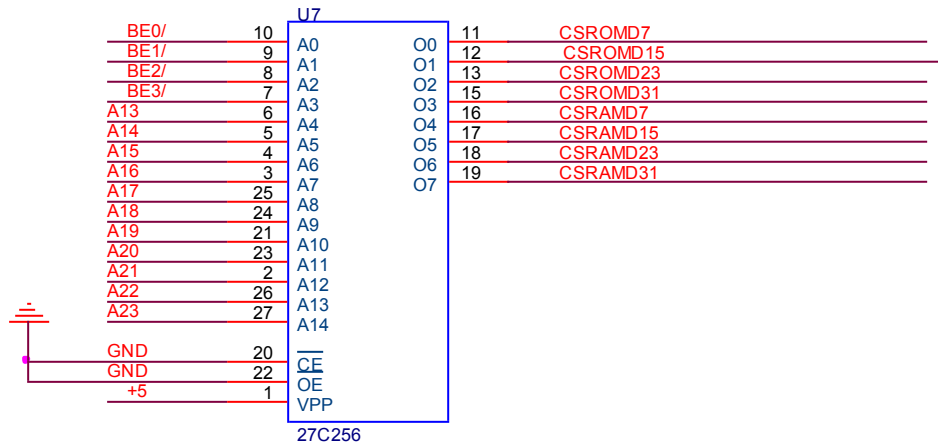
U7

BE0/ 10 A0
BE1/ 9 A1
BE2/ 8 A2
BE3/ 7 A3
A13 6 A4
A14 5 A5
A15 4 A6
A16 3 A7
A17 25 A8
A18 24 A9
A19 21 A10
A20 23 A11
A21 2 A12
A22 26 A13
A23 27 A14
GND 20 $\overline{CE}$
GND 22 $\overline{OE}$
+5 1 VPP

O0 11 CSROMD7
O1 12 CSROMD15
O2 13 CSROMD23
O3 15 CSROMD31
O4 16 CSRAMD7
O5 17 CSRAMD15
O6 18 CSRAMD23
O7 19 CSRAMD31

27C256